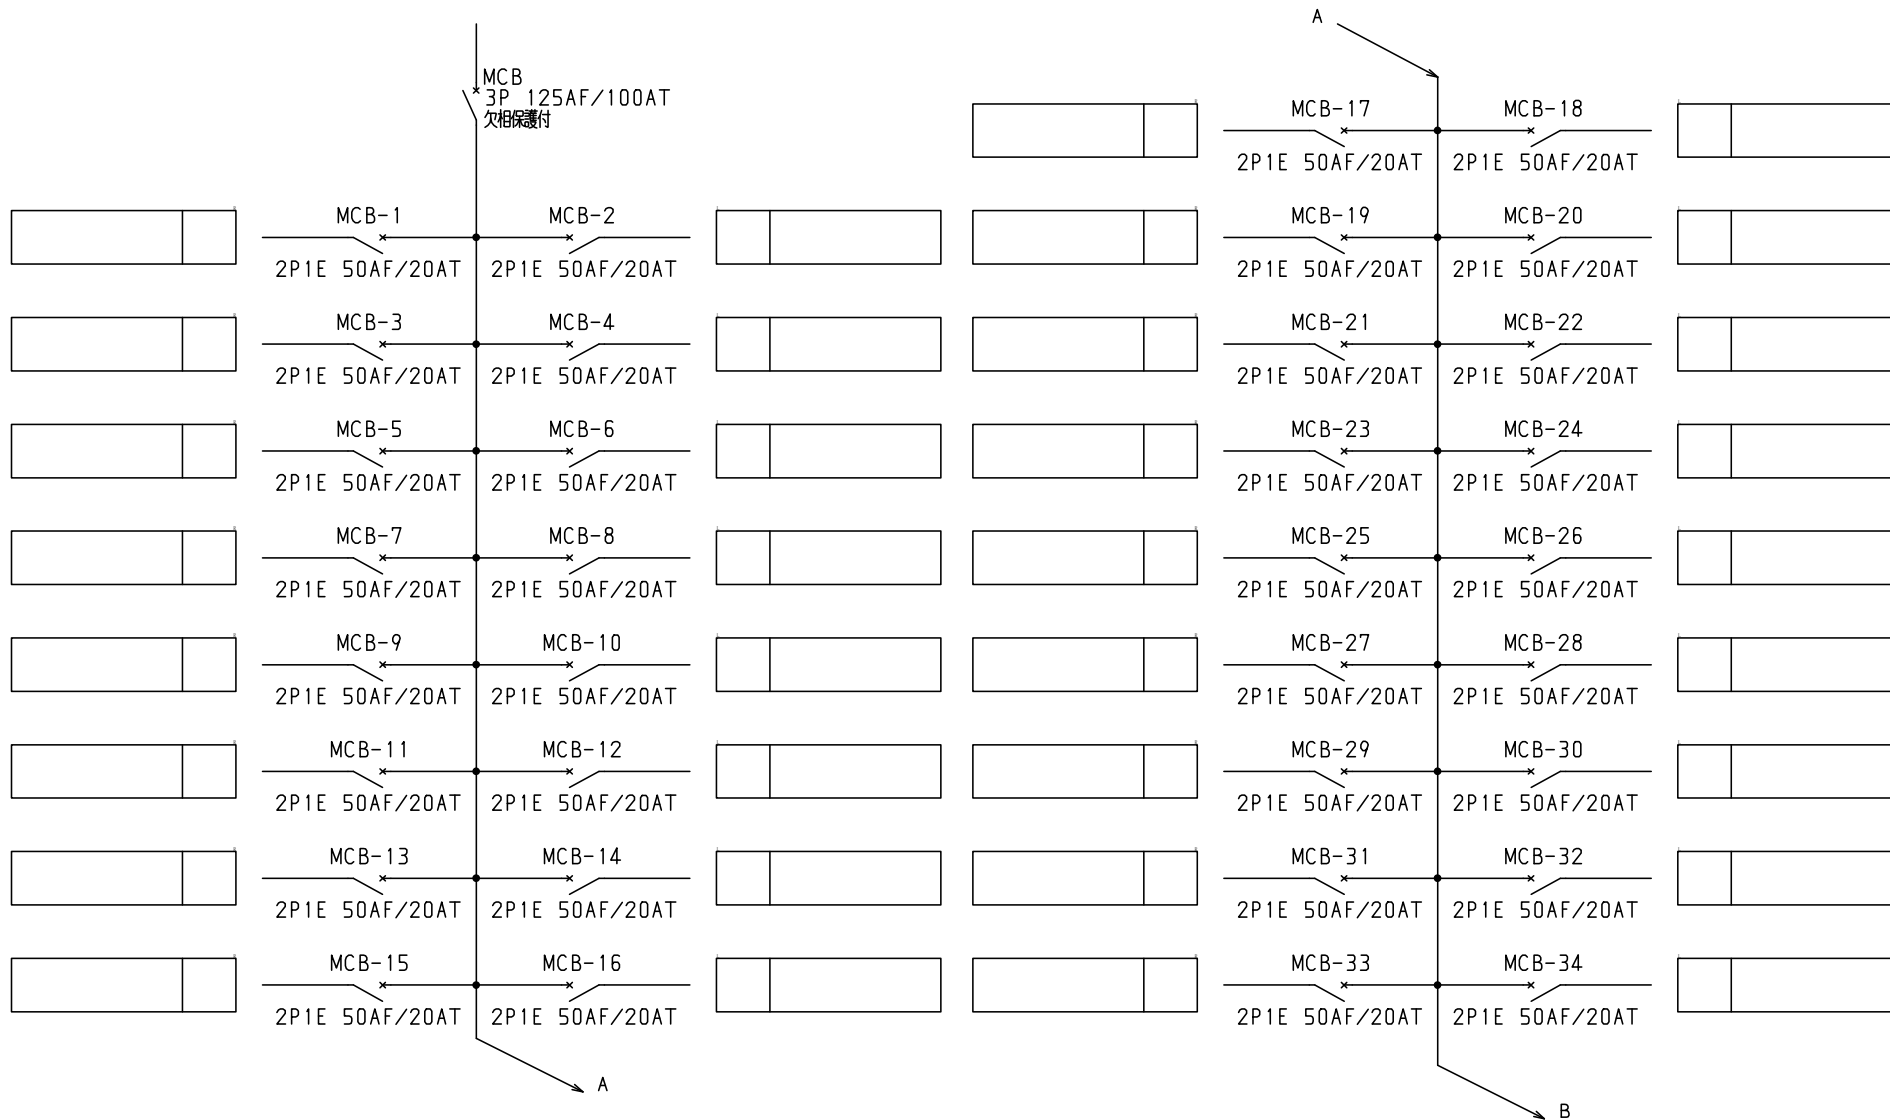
MCB
3P 125AF/100AT
欠相保護付

MCB-1
2P1E 50AF/20AT
MCB-2
2P1E 50AF/20AT
MCB-3
2P1E 50AF/20AT
MCB-4
2P1E 50AF/20AT
MCB-5
2P1E 50AF/20AT
MCB-6
2P1E 50AF/20AT
MCB-7
2P1E 50AF/20AT
MCB-8
2P1E 50AF/20AT
MCB-9
2P1E 50AF/20AT
MCB-10
2P1E 50AF/20AT
MCB-11
2P1E 50AF/20AT
MCB-12
2P1E 50AF/20AT
MCB-13
2P1E 50AF/20AT
MCB-14
2P1E 50AF/20AT
MCB-15
2P1E 50AF/20AT
MCB-16
2P1E 50AF/20AT

A

A

MCB-17
2P1E 50AF/20AT
MCB-18
2P1E 50AF/20AT
MCB-19
2P1E 50AF/20AT
MCB-20
2P1E 50AF/20AT
MCB-21
2P1E 50AF/20AT
MCB-22
2P1E 50AF/20AT
MCB-23
2P1E 50AF/20AT
MCB-24
2P1E 50AF/20AT
MCB-25
2P1E 50AF/20AT
MCB-26
2P1E 50AF/20AT
MCB-27
2P1E 50AF/20AT
MCB-28
2P1E 50AF/20AT
MCB-29
2P1E 50AF/20AT
MCB-30
2P1E 50AF/20AT
MCB-31
2P1E 50AF/20AT
MCB-32
2P1E 50AF/20AT
MCB-33
2P1E 50AF/20AT
MCB-34
2P1E 50AF/20AT

B